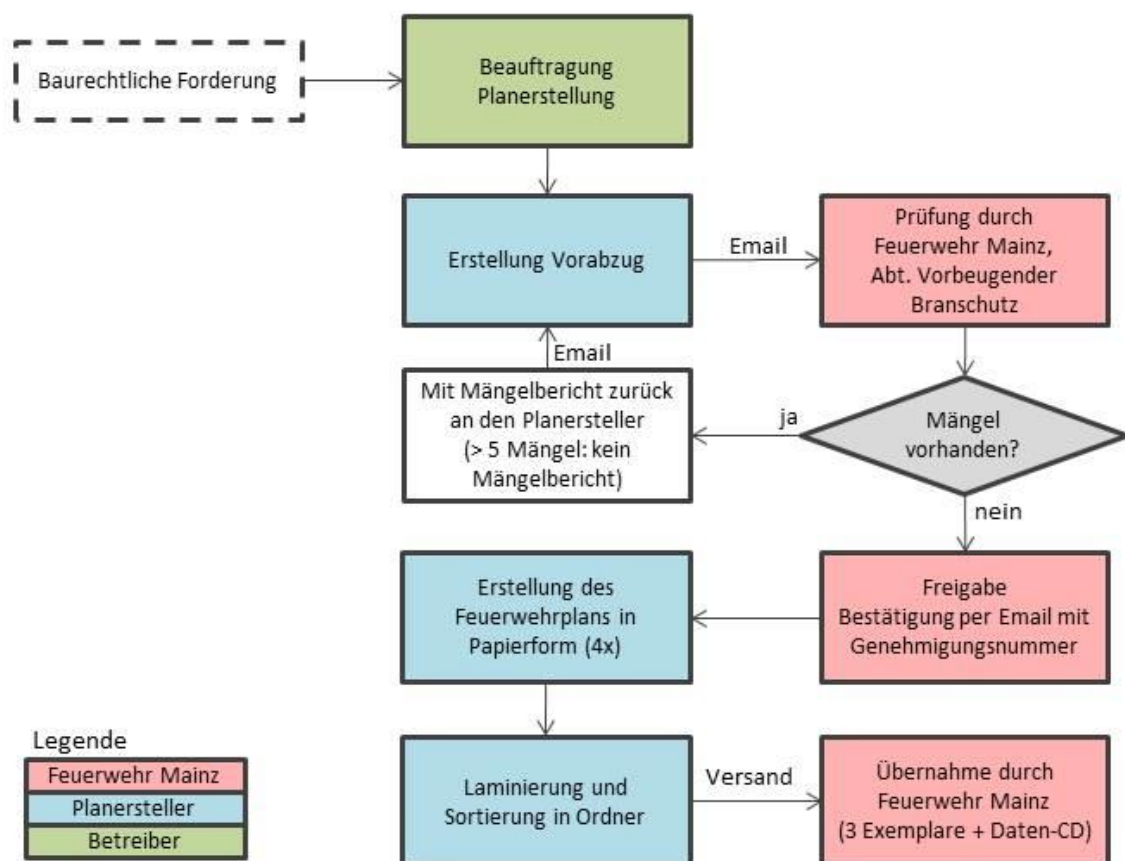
Baurechtliche Forderung

Beauftragung Planerstellung

Erstellung Vorabzug

Email

Prüfung durch Feuerwehr Mainz, Abt. Vorbeugender Branschutz

Email

Mit Mängelbericht zurück an den Planersteller (> 5 Mängel: kein Mängelbericht)

ja

Mängel vorhanden?

nein

Erstellung des Feuerwehrplans in Papierform (4x)

Freigabe Bestätigung per Email mit Genehmigungsnummer

Laminierung und Sortierung in Ordner

Versand

Übernahme durch Feuerwehr Mainz (3 Exemplare + Daten-CD)

Legende
Feuerwehr Mainz
Planersteller
Betreiber